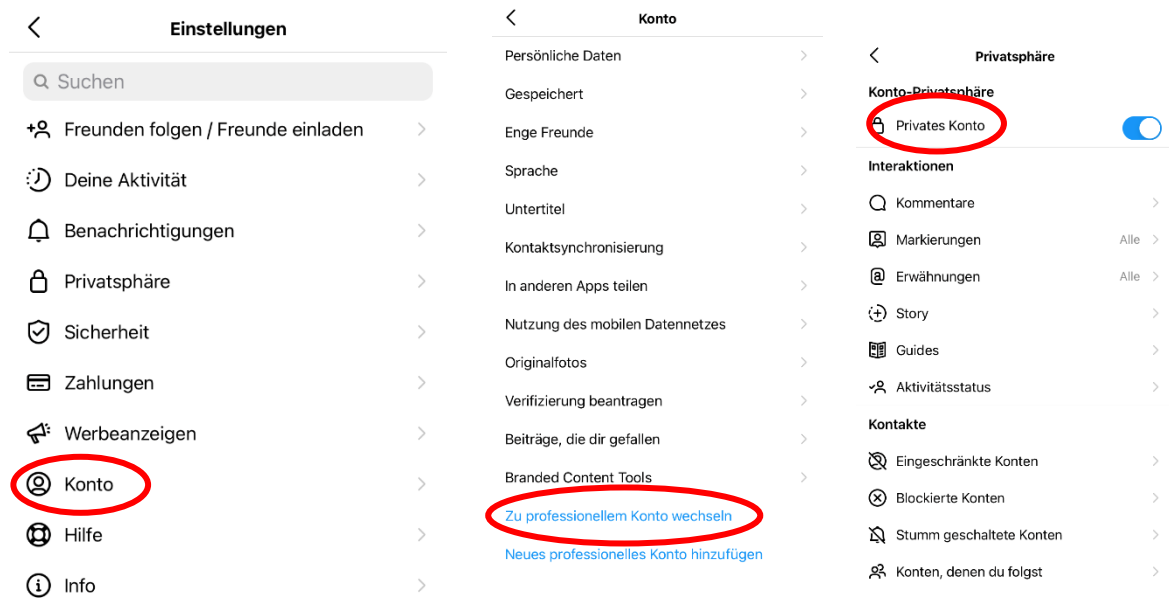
Einstellungen

Suchen

Freunden folgen / Freunde einladen

Deine Aktivität

Benachrichtigungen

Privatsphäre

Sicherheit

Zahlungen

Werbeanzeigen

Konto

Hilfe

Info

Konto

Persönliche Daten

Gespeichert

Enge Freunde

Sprache

Untertitel

Kontaktsynchronisierung

In anderen Apps teilen

Nutzung des mobilen Datennetzes

Originalfotos

Verifizierung beantragen

Beiträge, die dir gefallen

Branded Content Tools

Zu professionellem Konto wechseln

Neues professionelles Konto hinzufügen

Privatsphäre

Konto-Privatsphäre

Privates Konto

Interaktionen

Kommentare

Markierungen Alle

Erwähnungen Alle

Story

Guides

Aktivitätsstatus

Kontakte

Eingeschränkte Konten

Blockierte Konten

Stumm geschaltete Konten

Konten, denen du folgst